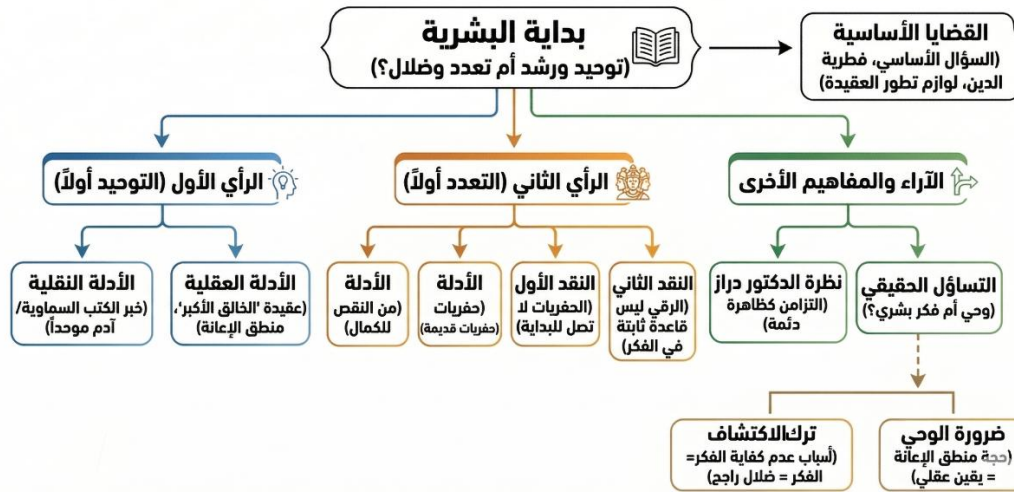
بداية البشرية
(توحيد ورشد أم تعدد وضلال؟)

القضايا الأساسية
(السؤال الأساسي، فطرية الدين، لوازم تطور العقيدة)

الرأي الأول (التوحيد أولاً)

الأدلة العقلية
(عقيدة 'الخالق الأكبر'، منطق الإعانة)

الأدلة النقلية
(خبر الكتب السماوية/ آدم موحداً)

الرأي الثاني (التعدد أولاً)

النقد الثاني
(الرقي ليس قاعدة ثابتة في الفكر)

النقد الأول
(الحفريات لا تصل للبداية)

الأدلة
(حفريات)
(حفريات قديمة)

الأدلة
(من النقص للكمال)

الآراء والمفاهيم الأخرى

التساؤل الحقيقي
(وحي أم فكر بشري؟)

نظرة الدكتور دراز
(التزامن كظاهرة دائمة)

ضرورة الوحي
(حجة منطق الإعانة = يقين عقلي)

ترك الاكتشاف
(أسباب عدم كفاية الفكر= الفكر = ضلال راجح)